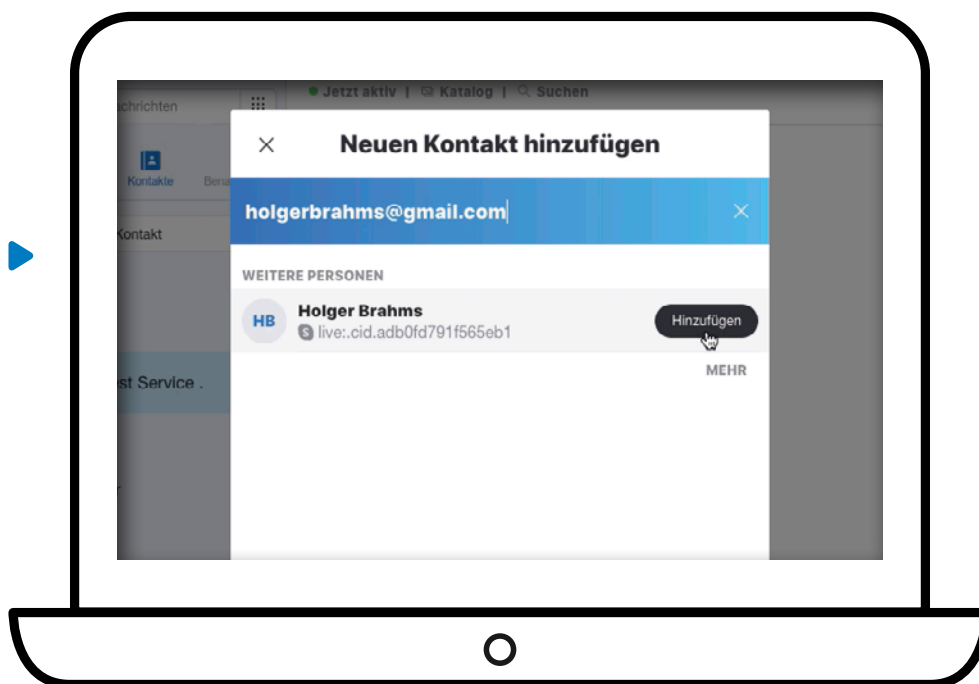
chrichten

Jetzt aktiv | Katalog | Suchen

Kontakte Bena

Kontakt

st Service .

Neuen Kontakt hinzufügen

holgerbrahms@gmail.com

WEITERE PERSONEN

HB

Holger Brahms

live:.cid.adb0fd791f565eb1

Hinzufügen

MEHR